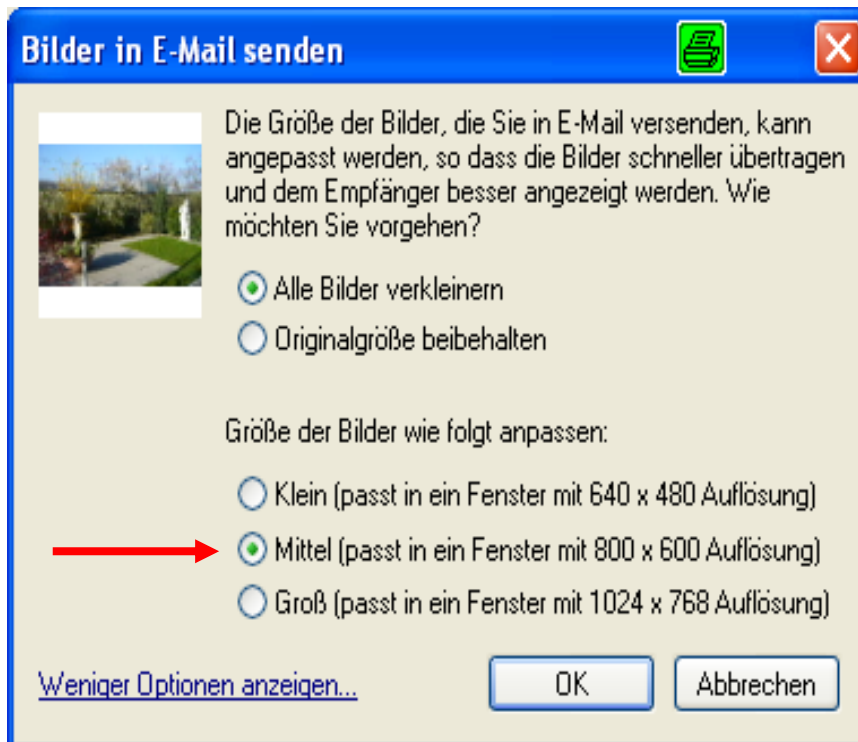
Bilder in E-Mail senden

Die Größe der Bilder, die Sie in E-Mail versenden, kann angepasst werden, so dass die Bilder schneller übertragen und dem Empfänger besser angezeigt werden. Wie möchten Sie vorgehen?

Alle Bilder verkleinern

Originalgröße beibehalten

Größe der Bilder wie folgt anpassen:

Klein (passt in ein Fenster mit 640 x 480 Auflösung)

Mittel (passt in ein Fenster mit 800 x 600 Auflösung)

Groß (passt in ein Fenster mit 1024 x 768 Auflösung)

Weniger Optionen anzeigen...

OK

Abbrechen